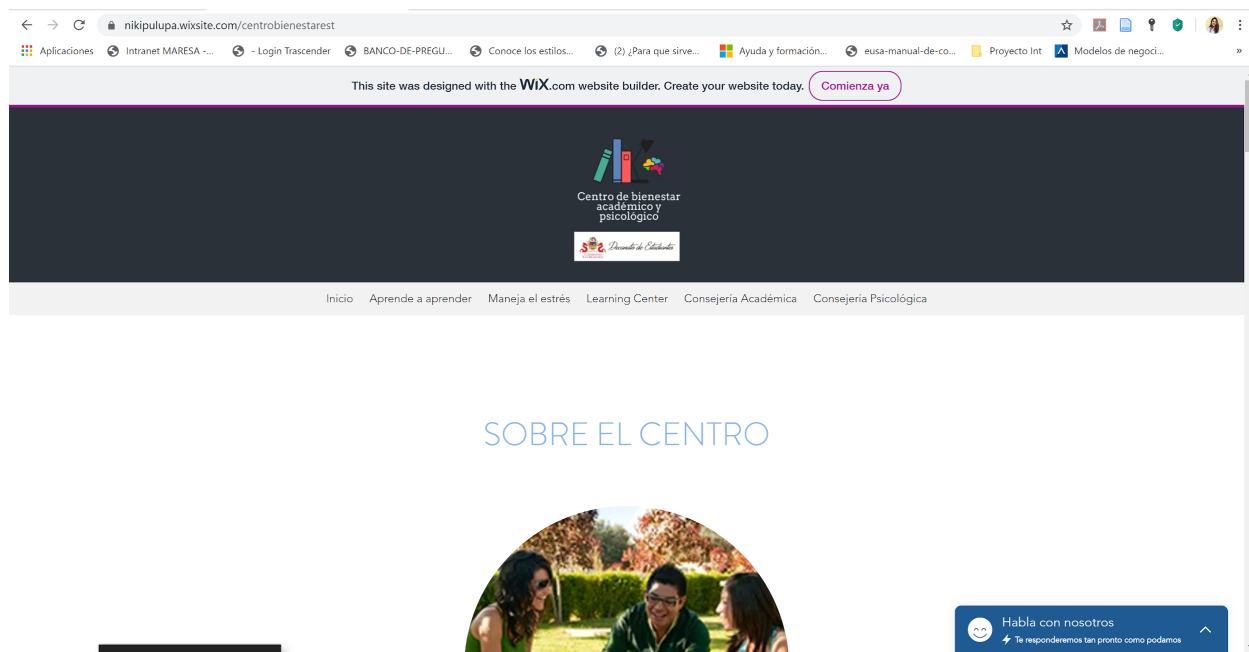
nikipulupa.wixsite.com/centrobienestarest

Aplicaciones Intranet MARESA -... - Login Trascender BANCO-DE-PREGU... Conoce los estilos... (2) ¿Para que sirve... Ayuda y formación... eusa-manual-de-co... Proyecto Int Modelos de negoci...

This site was designed with the WiX.com website builder. Create your website today. Comienza ya

Centro de bienestar académico y psicológico

Decanato de Estudiantes

Inicio Aprende a aprender Maneja el estrés Learning Center Consejería Académica Consejería Psicológica

SOBRE EL CENTRO

Habla con nosotros
Te responderemos tan pronto como podamos